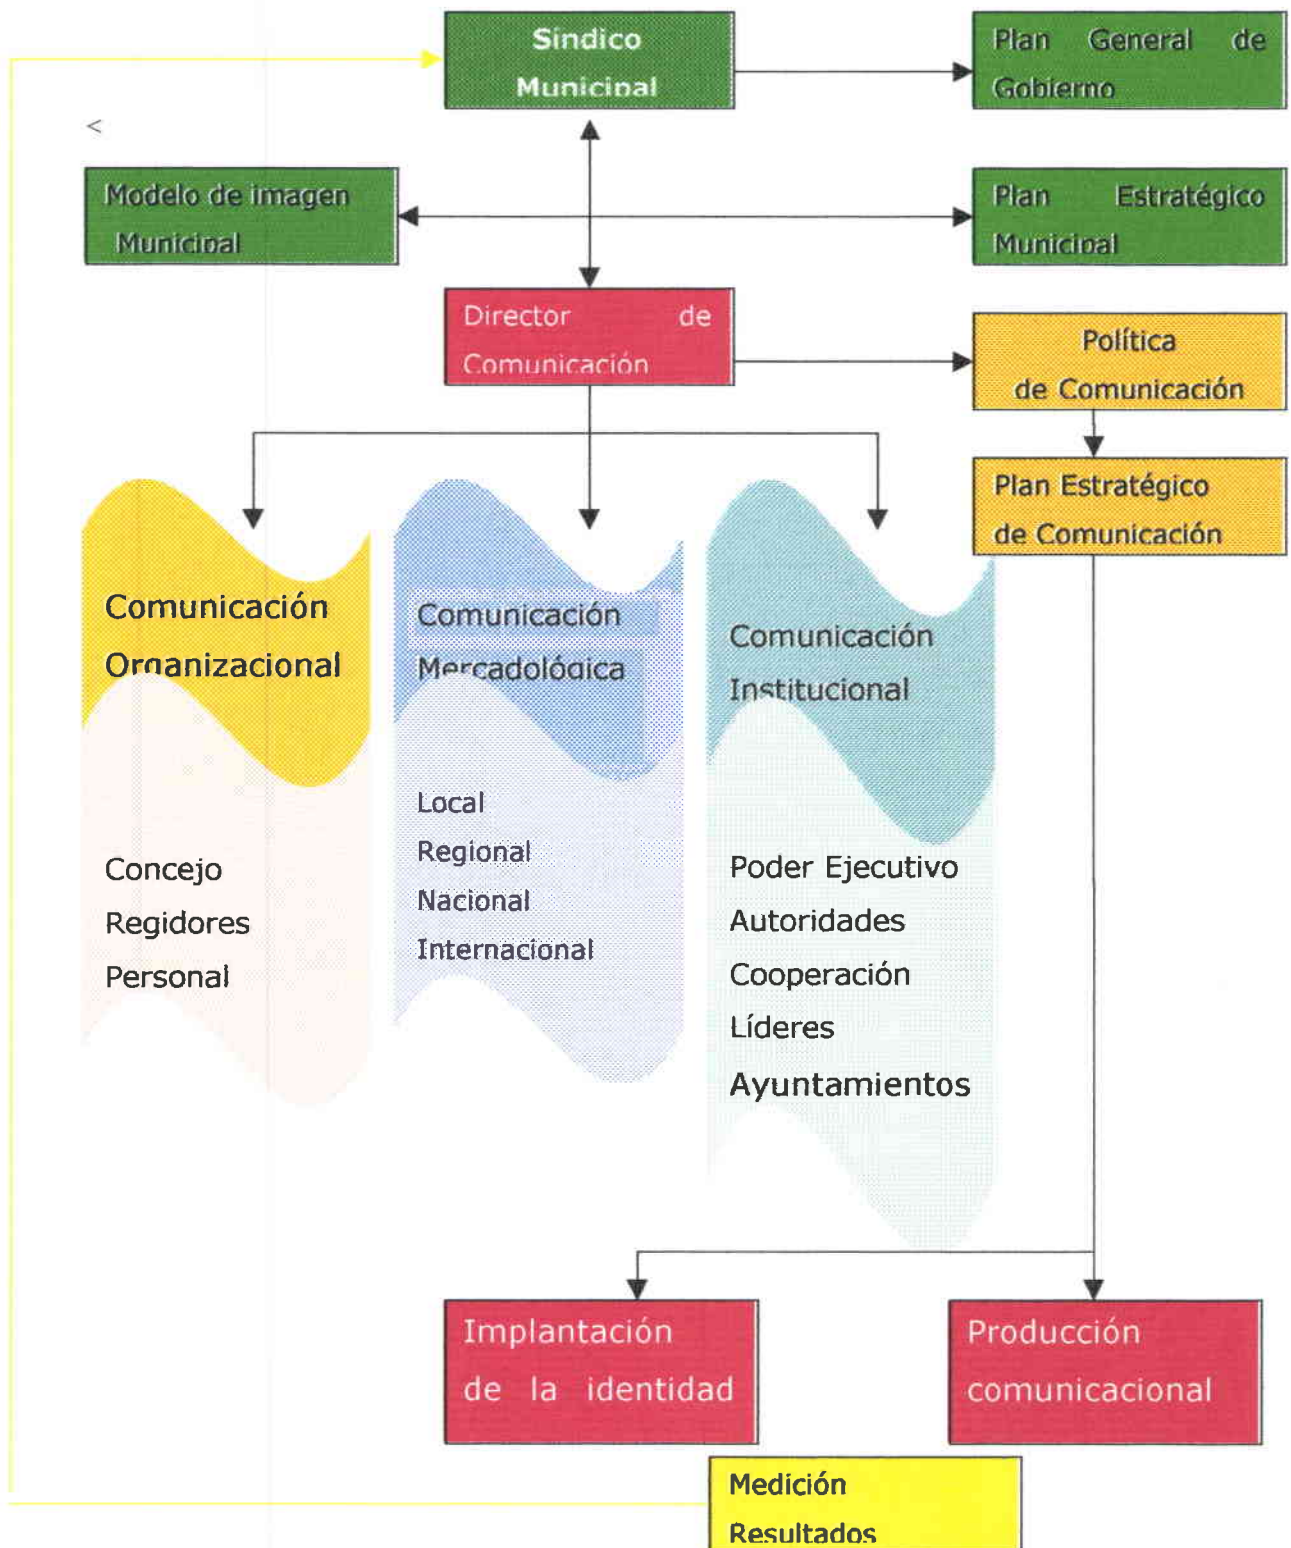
Sindico Municipal

Plan General de Gobierno

<

Modelo de imagen Municipal

Plan Estratégico Municipal

Director de Comunicación

Política de Comunicación

Plan Estratégico de Comunicación

Comunicación Organizacional

Concejo
Regidores
Personal

Comunicación Mercadológica

Local
Regional
Nacional
Internacional

Comunicación Institucional

Poder Ejecutivo
Autoridades
Cooperación
Líderes
Ayuntamientos

Implantación de la identidad

Producción comunicacional

Medición Resultados